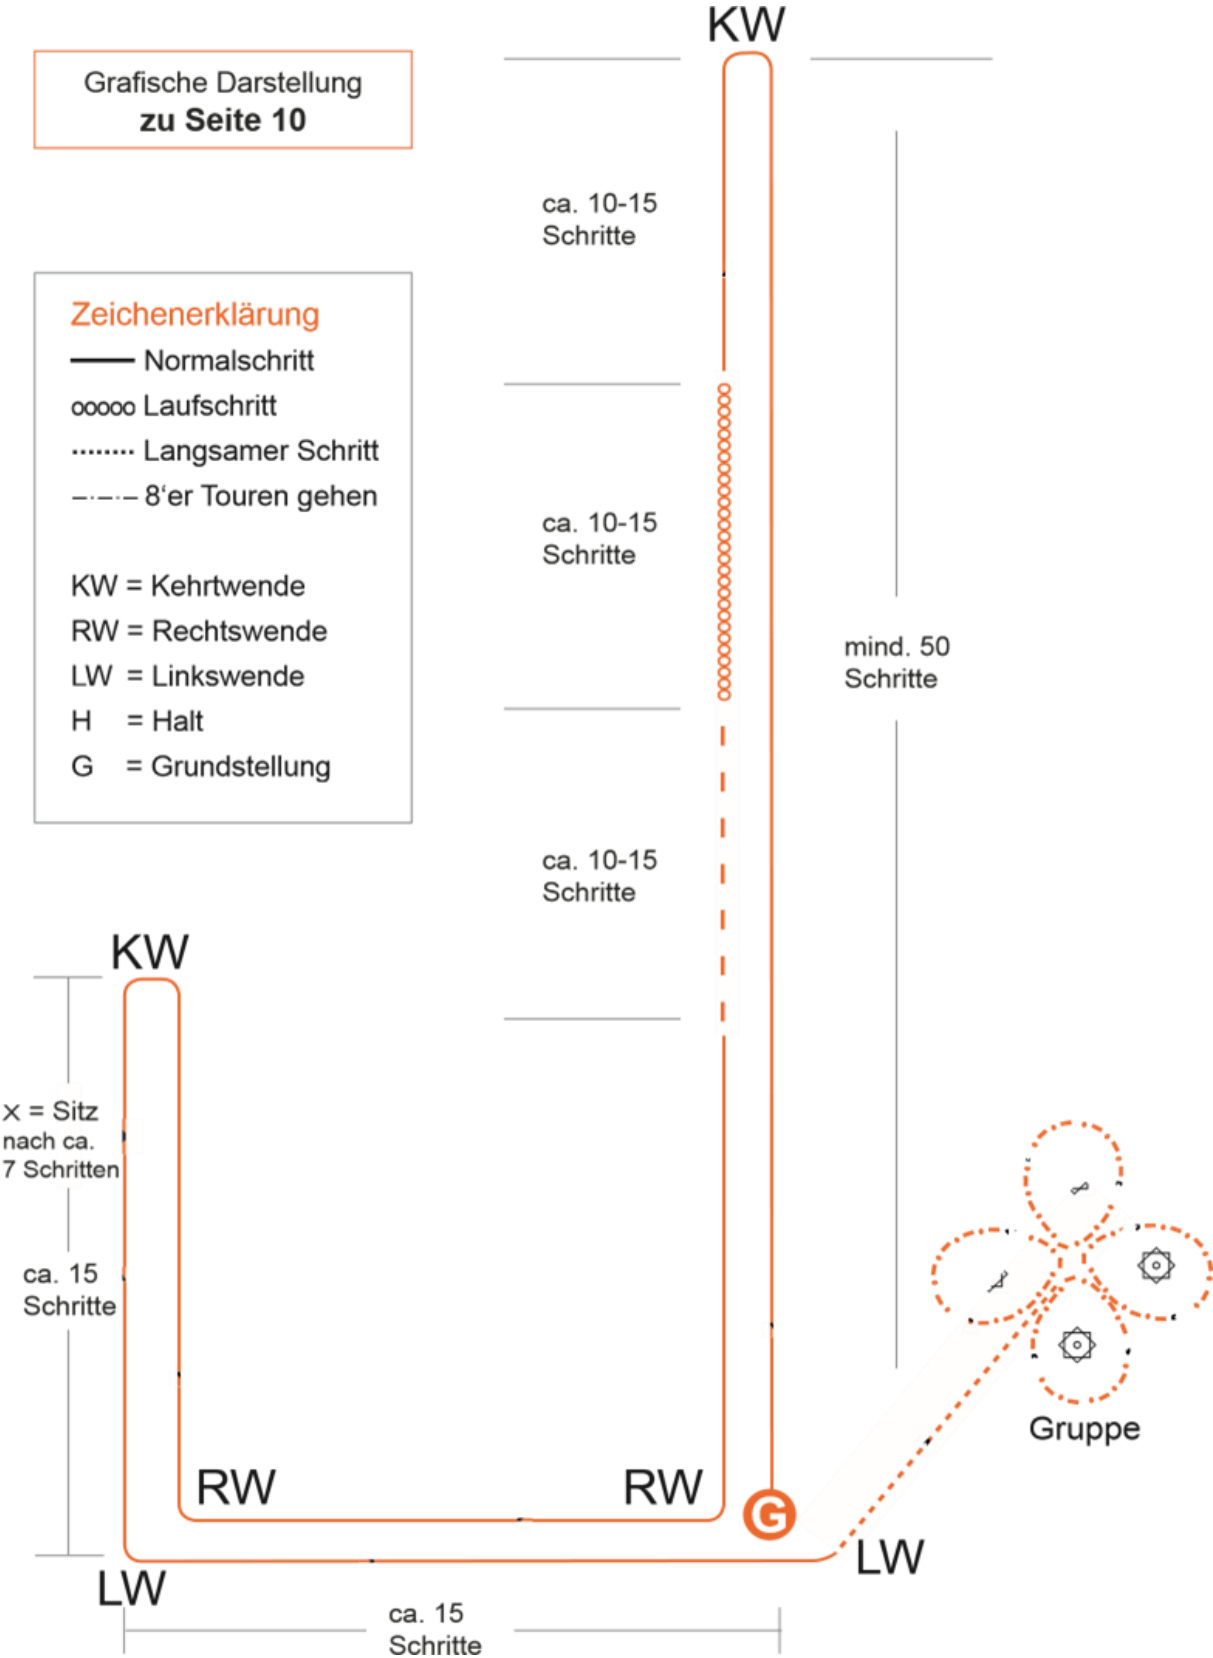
Grafische Darstellung
zu Seite 10

Zeichenerklärung
Normalschritt
ooooo Laufschritt
Langsamer Schritt
8'er Touren gehen

KW = Kehrtwende
RW = Rechtswende
LW = Linkswende
H = Halt
G = Grundstellung

KW

ca. 10-15 Schritte

ca. 10-15 Schritte

ca. 10-15 Schritte

mind. 50 Schritte

KW

x = Sitz nach ca. 7 Schritten

ca. 15 Schritte

RW

RW

G

Gruppe

LW

LW

ca. 15 Schritte